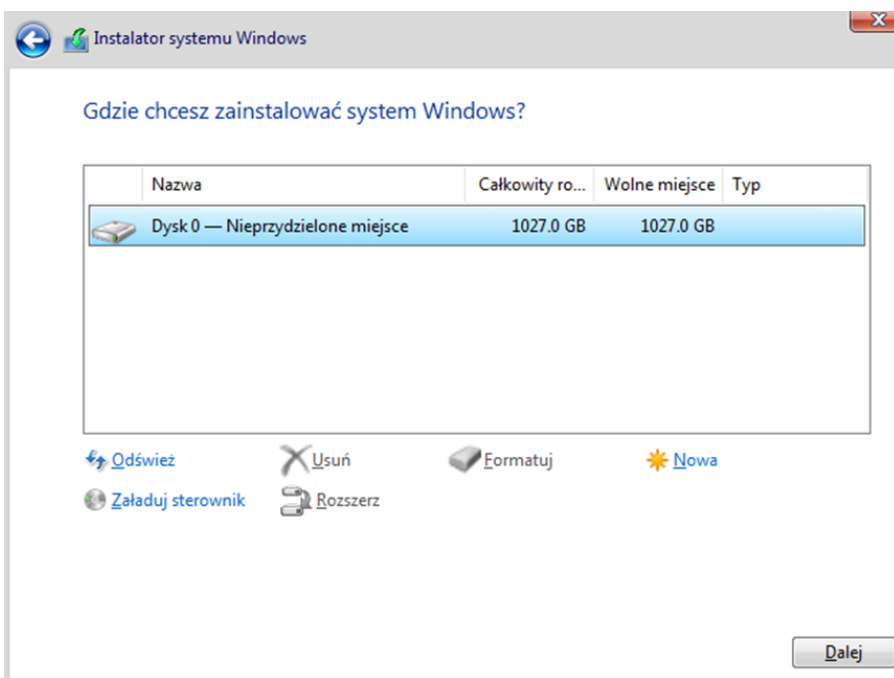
Instalator systemu Windows

Gdzie chcesz zainstalować system Windows?

| | Nazwa | Całkowity ro... | Wolne miejsce | Typ |
|---|---|---|---|---|
| | Dysk 0 — Nieprzydzielone miejsce | 1027.0 GB | 1027.0 GB | |

Odśwież
Usuń
Formatuj
Nowa
Załaduj sterownik
Rozszerz

Dalej